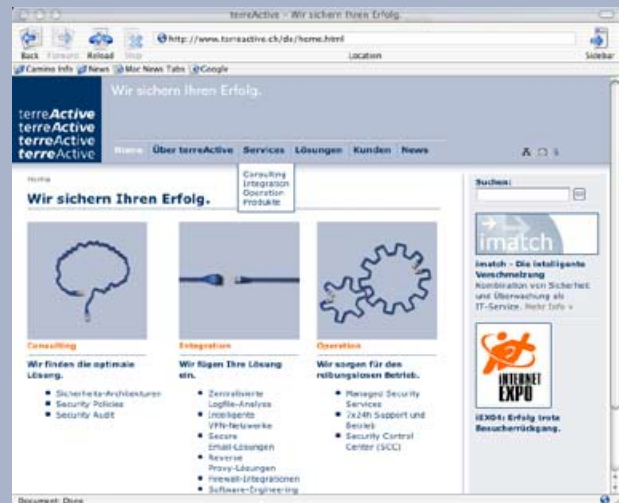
terreActive - Wir sichern Ihren Erfolg.

Back Forward Reload Stop

http://www.terreactive.ch/de/home.html

Location

Sidebar

Camino Info News Mac News Tabs Google

Wir sichern Ihren Erfolg.

terreActive
terreActive
terreActive
terreActive

Home Über terreActive Services Lösungen Kunden News

Consulting
Integration
Operation
Produkte

Home

Wir sichern Ihren Erfolg.

Consulting

Wir finden die optimale Lösung.

• Sicherheits-Architekturen
• Security Policies
• Security Audit

Integration

Wir fügen Ihre Lösung ein.

• Zentralisierte Logfile-Analyse
• Intelligente VPN-Netzwerke
• Secure Email-Lösungen
• Reverse Proxy-Lösungen
• Firewall-Integrationen
• Software-Engineering

Operation

Wir sorgen für den reibungslosen Betrieb.

• Managed Security Services
• 7x24h Support und Betrieb
• Security Control Center (SCC)

Suchen:

imatch

imatch - Die intelligente Verschmelzung
Kombination von Sicherheit und Überwachung als IT-Service. Mehr Info »

INTERNET EXPO

iEX04: Erfolg trotz Besucherrückgang.

Document: Done